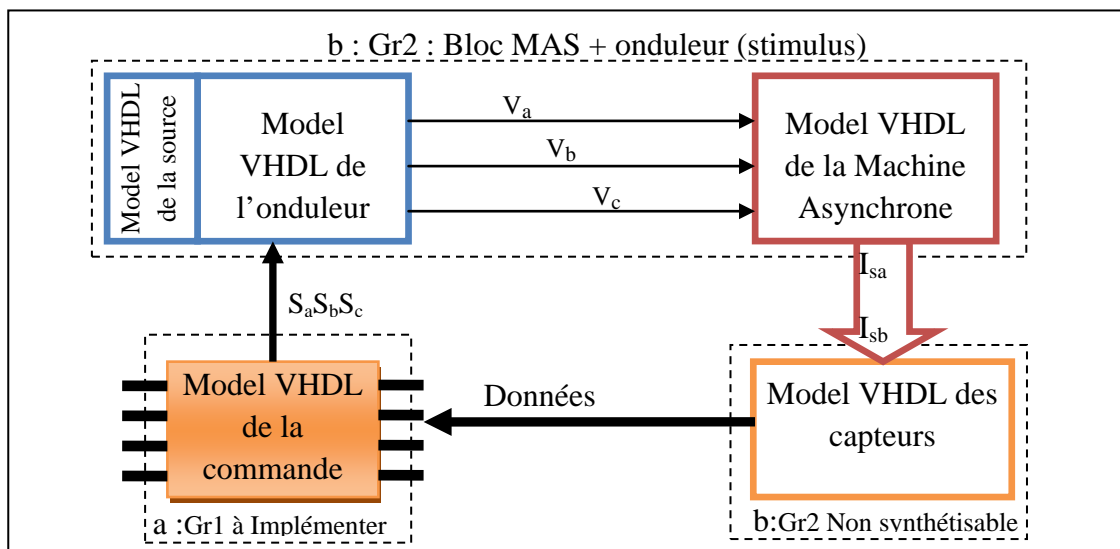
b : Gr2 : Bloc MAS + onduleur (stimulus)

Model VHDL de la source

Model VHDL de l’onduleur

$V_a$

$V_b$

$V_c$

Model VHDL de la Machine Asynchrone

$I_{sa}$

$I_{sb}$

$S_aS_bS_c$

Model VHDL de la commande

Données

Model VHDL des capteurs

a :Gr1 à Implémenter

b:Gr2 Non synthétisable